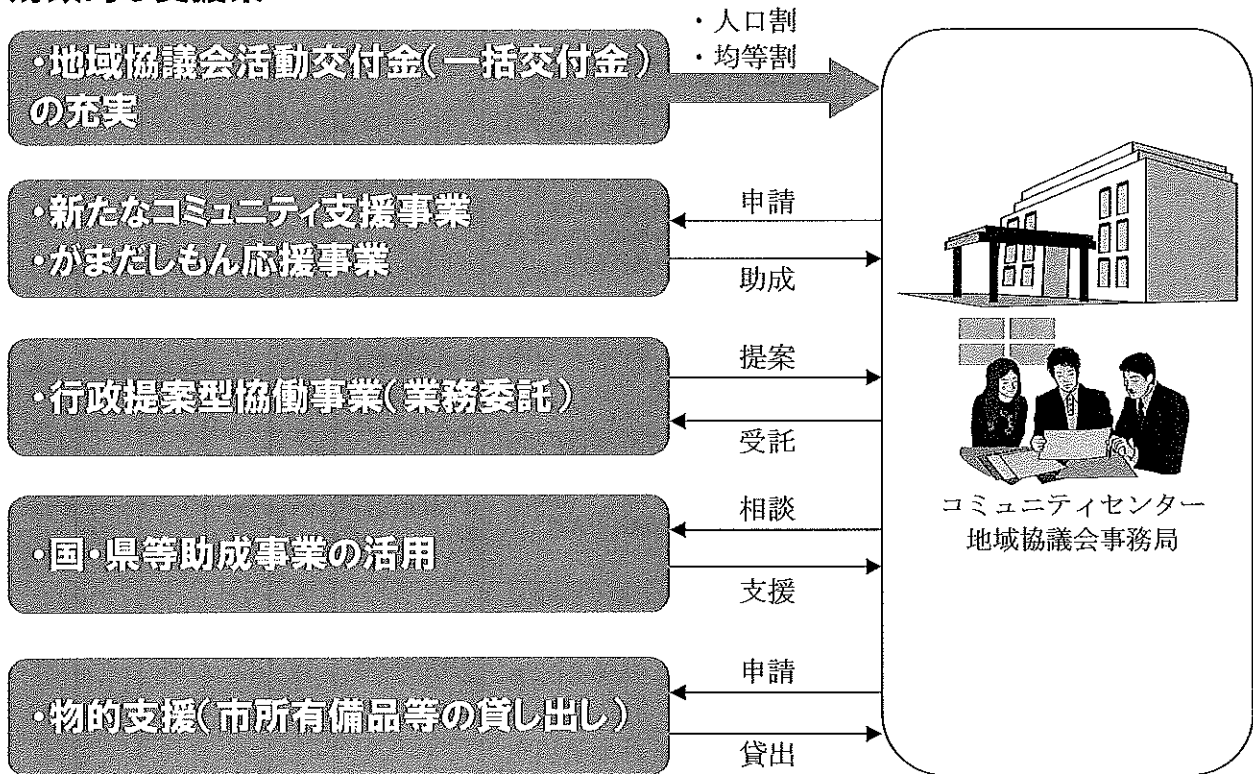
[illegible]

・人口割
・均等割

・地域協議会活動交付金（一括交付金）の充実

申請
・新たなコミュニティ支援事業
・がまだしもん応援事業
助成

提案
・行政提案型協働事業（業務委託）
受託

相談
・国・県等助成事業の活用
支援

申請
・物的支援（市所有備品等の貸し出し）
貸出

コミュニティセンター
地域協議会事務局